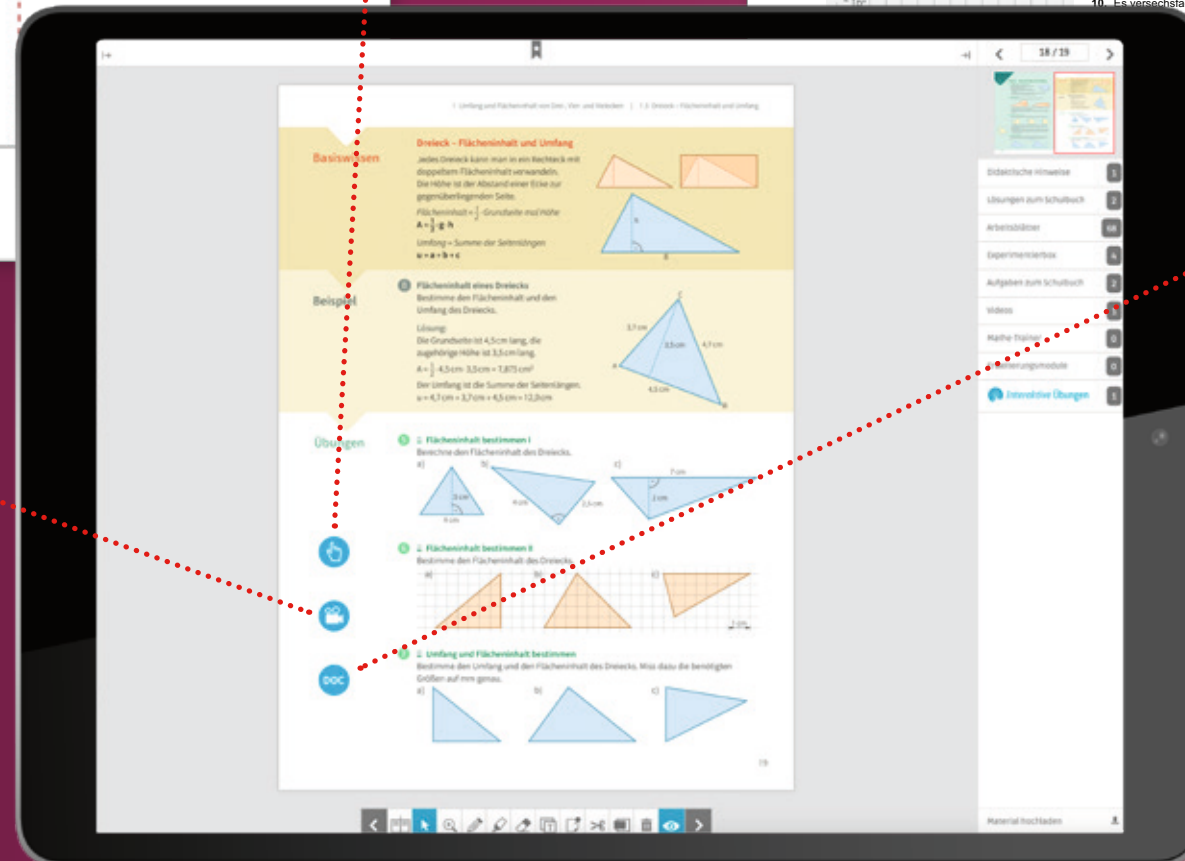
10 Es versechsfa

18 / 19

1 Umfang und Flächeninhalt von Drei-, Vier- und Vielecken | 1.3 Dreieck – Flächeninhalt und Umfang

Basiswissen

Dreieck – Flächeninhalt und Umfang

Jedes Dreieck kann man in ein Rechteck mit doppeltem Flächeninhalt verwandeln. Die Höhe ist der Abstand einer Ecke zur gegenüberliegenden Seite.

Flächeninhalt = $\frac{1}{2}$ · Grundseite mal Höhe

$A = \frac{1}{2} \cdot g \cdot h$

Umfang = Summe der Seitenlängen

$u = a + b + c$

h

g

Beispiel

Flächeninhalt eines Dreiecks

Bestimme den Flächeninhalt und den Umfang des Dreiecks.

Lösung:

Die Grundseite ist 4,5 cm lang, die zugehörige Höhe ist 3,5 cm lang.

$A = \frac{1}{2} \cdot 4{,}5\,cm \cdot 3{,}5\,cm = 7{,}875\,cm^2$

Der Umfang ist die Summe der Seitenlängen.

$u = 4{,}7\,cm + 3{,}7\,cm + 4{,}5\,cm = 12{,}9\,cm$

C

3,7 cm

3,5 cm

4,7 cm

A

4,5 cm

B

Übungen

1 Flächeninhalt bestimmen I

Berechne den Flächeninhalt des Dreiecks.

a) 3 cm 4 cm

b) 4 cm 2,5 cm

c) 7 cm 2 cm

2 Flächeninhalt bestimmen II

Bestimme den Flächeninhalt des Dreiecks.

a) b) c)

1 cm

3 Umfang und Flächeninhalt bestimmen

Bestimme den Umfang und den Flächeninhalt des Dreiecks. Miss dazu die benötigten Größen auf mm genau.

a) b) c)

19

DOC

Didaktische Hinweise 1

Lösungen zum Schulbuch 2

Arbeitsblätter 68

Experimentierbox 4

Aufgaben zum Schulbuch 2

Videos

Mathe-Trainer 0

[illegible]ierungsmodule 0

Interaktive Übungen 1

Material hochladen